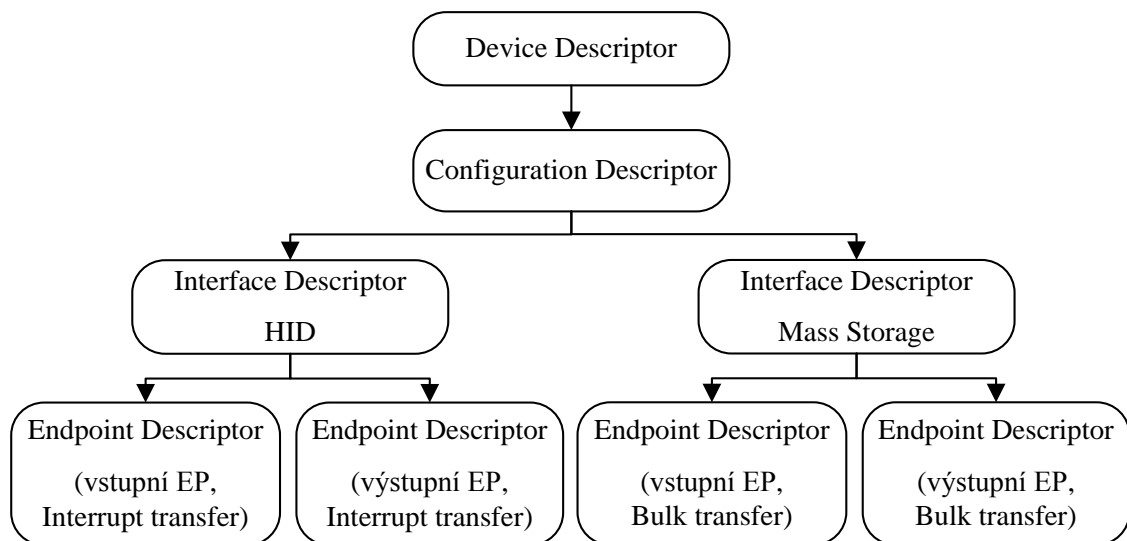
Device Descriptor

Configuration Descriptor

Interface Descriptor

HID

Interface Descriptor

Mass Storage

Endpoint Descriptor

(vstupní EP, Interrupt transfer)

Endpoint Descriptor

(výstupní EP, Interrupt transfer)

Endpoint Descriptor

(vstupní EP, Bulk transfer)

Endpoint Descriptor

(výstupní EP, Bulk transfer)